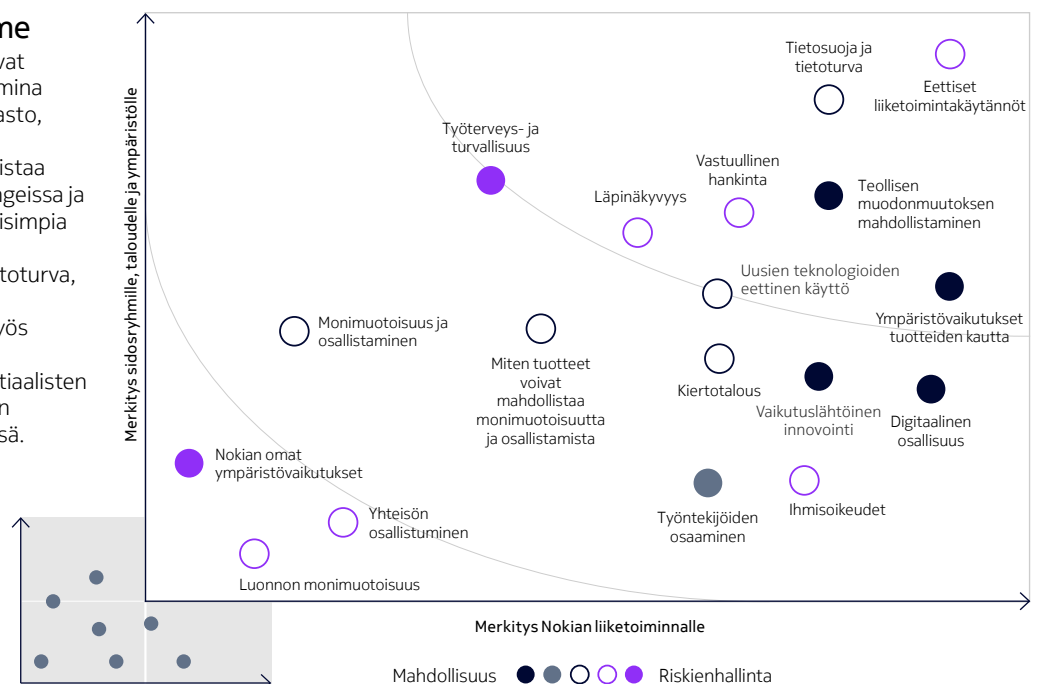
me
ivat
mina
asto,

istaa
geissa ja
isimpia

totturva,

vös

tiaalisten
n
sä.

Merkitys sidosryhmille, taloudelle ja ympäristölle

Tietosuoja ja tietoturva

Eettiset liiketoimintakäytännöt

Työterveys- ja turvallisuus

Vastuullinen hankinta

Läpinäkyvyys

Teollisen muodonmuutoksen mahdollistaminen

Uusien teknologioiden eettinen käyttö

Ympäristövaikutukset tuotteiden kautta

Monimuotoisuus ja osallistaminen

Miten tuotteet voivat mahdollistaa monimuotoisuutta ja osallistamista

Kiertotalous

Vaikutuslähtöinen innovointi

Digitaalinen osallisuus

Nokian omat ympäristövaikutukset

Ihmisoikeudet

Työntekijöiden osaaminen

Yhteisön osallistuminen

Luonnon monimuotoisuus

Merkitys Nokian liiketoiminnalle

Mahdollisuus Riskienhallinta